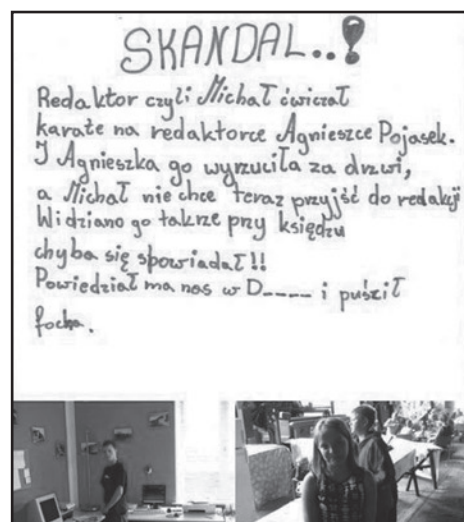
SKANDAL..!

Redaktor czyli Michał ćwiczył karate na redaktorce Agnieszce Pojasek. I Agnieszka go wyrzuciła za drzwi, a Michał nie chce teraz przyjść do redakcji. Widziano go także przy księdzu chyba się spowiadał!! Powiedział ma nas w D---- i puścił focha.